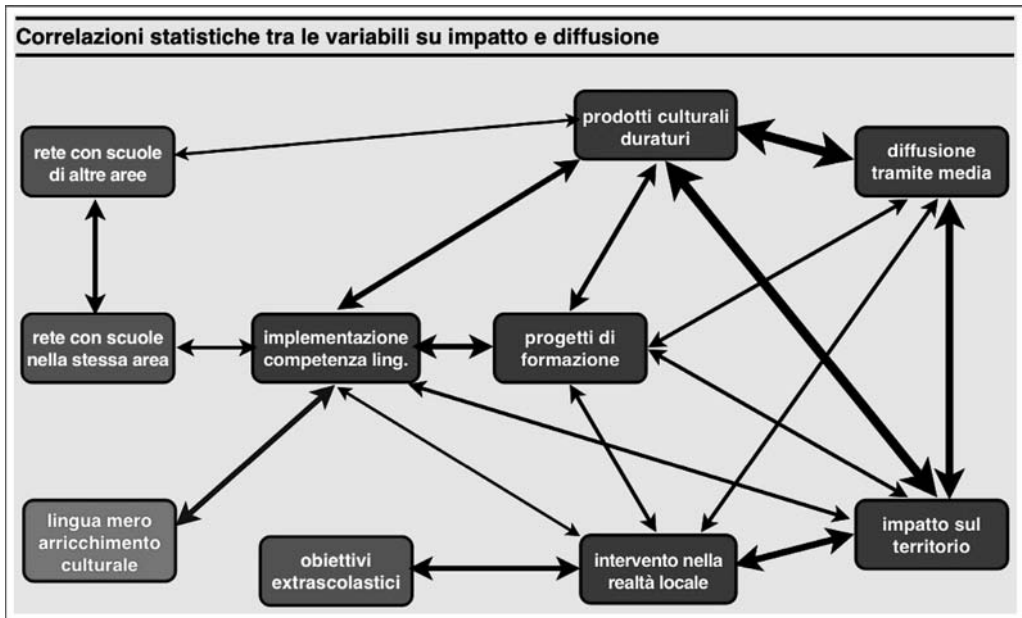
Correlazioni statistiche tra le variabili su impatto e diffusione

rete con scuole di altre aree

prodotti culturali duraturi

diffusione tramite media

rete con scuole nella stessa area

implementazione competenza ling.

progetti di formazione

lingua mero arricchimento culturale

obiettivi extrascolastici

intervento nella realtà locale

impatto sul territorio